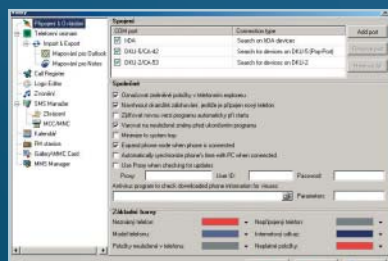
Volby

Připojení k O-Sádor
Telefonní seznam
Import & Export
Mapování pro Outlook
Mapování pro Notes
Call Register
Logo Editor
Zvonění
SMS Manažer
Zdvojení
MCC/MNC
Kalendář
FM stanice
Galley/MMC Card
MMS Manager

Spojení

| COM port | Connection type |
|---|---|
| NDA | Search on NDA devices |
| DKU-5/CA-42 | Search for devices on DKU-5 (Pop-Port) |
| DKU-2/CA-53 | Search for devices on DKU-2 |

Add port
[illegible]
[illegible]

Společné
Označovat zobrazení položky v telefonním seznamu
Navrhovat ukončení zobrazení, jestliže je připojen nový telefon
Zjišťovat novou verzi programu automaticky při startu
Všechny ve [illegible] záznamy ukládat před ukončením programu
Minimize to system tray
Expand phone node when phone is connected
Automatically synchronize phone's time with PC when connected
Use Proxy when checking for updates
Proxy:
User ID:
Password:
Antivirus program to check downloaded phone information for viruses:
Parameters:

Základní barvy
Neznámý telefon
Model telefonu
Položky neuložené v telefonu
Rozpoznaný telefon
Internetový odkaz
Neplatné položky